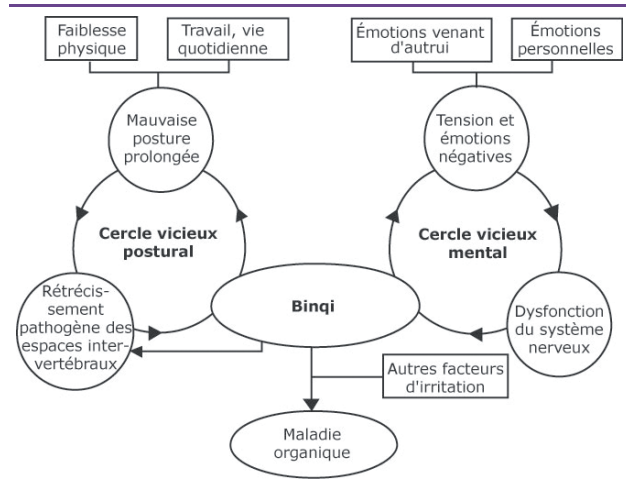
Faiblesse physique

Travail, vie quotidienne

Émotions venant d'autrui

Émotions personnelles

Mauvaise posture prolongée

Tension et émotions négatives

Cercle vicieux postural

Cercle vicieux mental

Rétrécissement pathogène des espaces intervertébraux

Binqi

Dysfonction du système nerveux

Autres facteurs d'irritation

Maladie organique